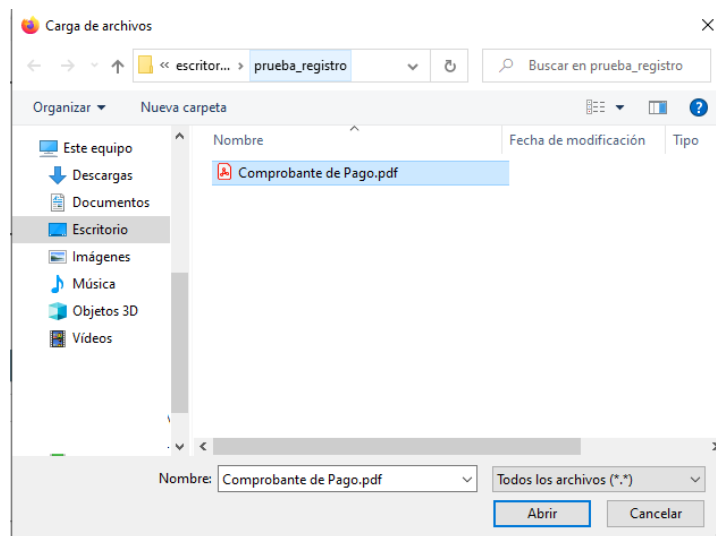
Carga de archivos

« escritor... › prueba_registro

Buscar en prueba_registro

Organizar ▾

Nueva carpeta

Este equipo
Descargas
Documentos
Escritorio
Imágenes
Música
Objetos 3D
Vídeos

Nombre

Fecha de modificación

Tipo

Comprobante de Pago.pdf

Nombre: Comprobante de Pago.pdf

Todos los archivos (*.*)

Abrir

Cancelar